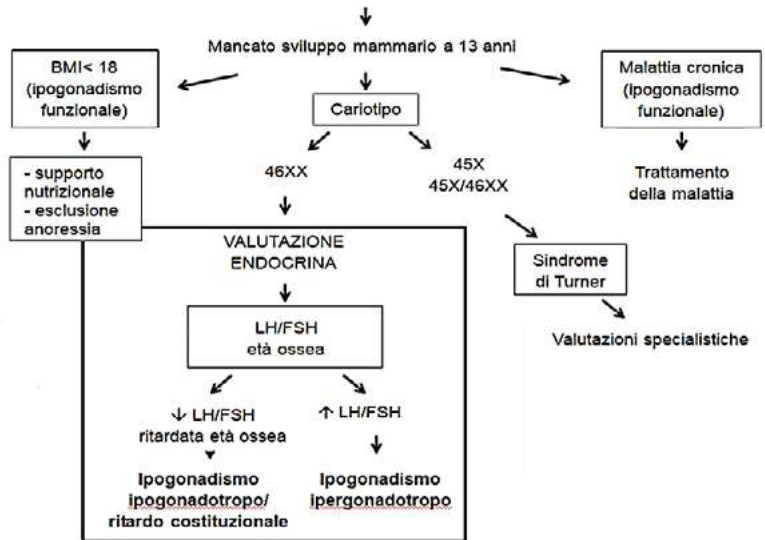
Mancato sviluppo mammario a 13 anni

BMI< 18 (ipogonadismo funzionale)

- supporto nutrizionale
- esclusione anoressia

Cariotipo

46XX

45X
45X/46XX

Malattia cronica (Ipogonadismo funzionale)

Trattamento della malattia

VALUTAZIONE ENDOCRINA

LH/FSH
età ossea

↓ LH/FSH
ritardata età ossea

Ipogonadismo ipogonadotropo/ ritardo costituzionale

↑ LH/FSH

Ipogonadismo ipergonadotropo

Sindrome di Turner

Valutazioni specialistiche